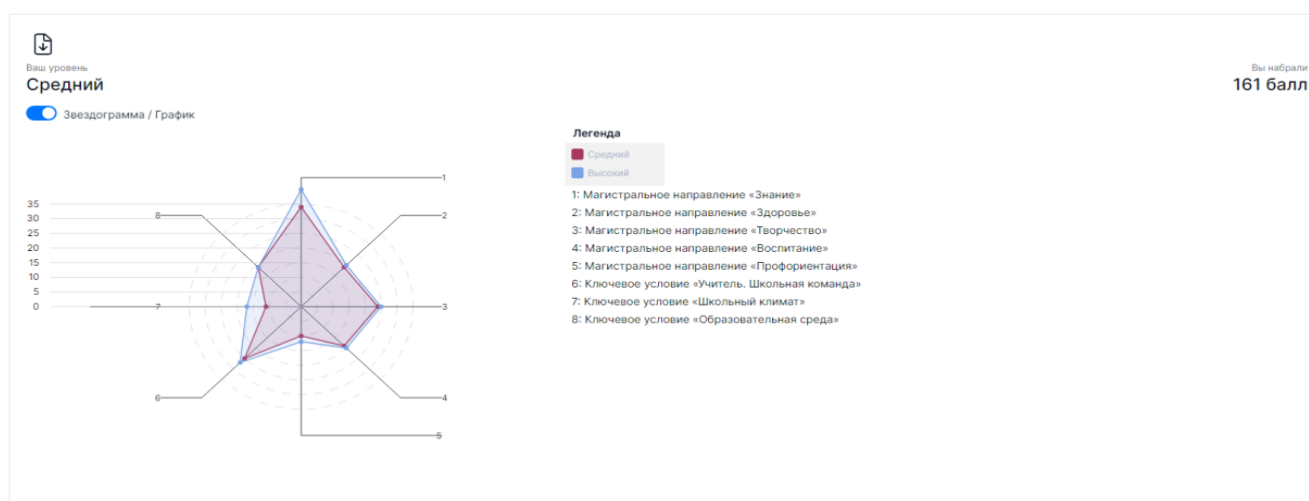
Ваш уровень
Средний

Вы набрали
161 балл

Звездограмма / График

35
30
25
20
15
10
5
0

1
2
3
4
5
6
7
8

Легенда
Средний
Высокий

1: Магистральное направление «Знание»
2: Магистральное направление «Здоровье»
3: Магистральное направление «Творчество»
4: Магистральное направление «Воспитание»
5: Магистральное направление «Профориентация»
6: Ключевое условие «Учитель. Школьная команда»
7: Ключевое условие «Школьный климат»
8: Ключевое условие «Образовательная среда»